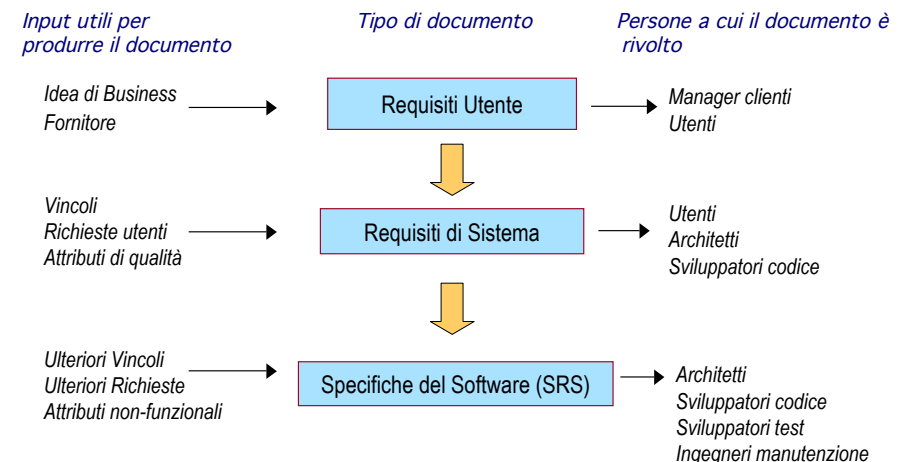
Input utili per produrre il documento

Tipo di documento

Persone a cui il documento è rivolto

Idea di Business
Fornitore

Requisiti Utente

Manager clienti
Utenti

Vincoli
Richieste utenti
Attributi di qualità

Requisiti di Sistema

Utenti
Architetti
Sviluppatori codice

Ulteriori Vincoli
Ulteriori Richieste
Attributi non-funzionali

Specifiche del Software (SRS)

Architetti
Sviluppatori codice
Sviluppatori test
Ingegneri manutenzione